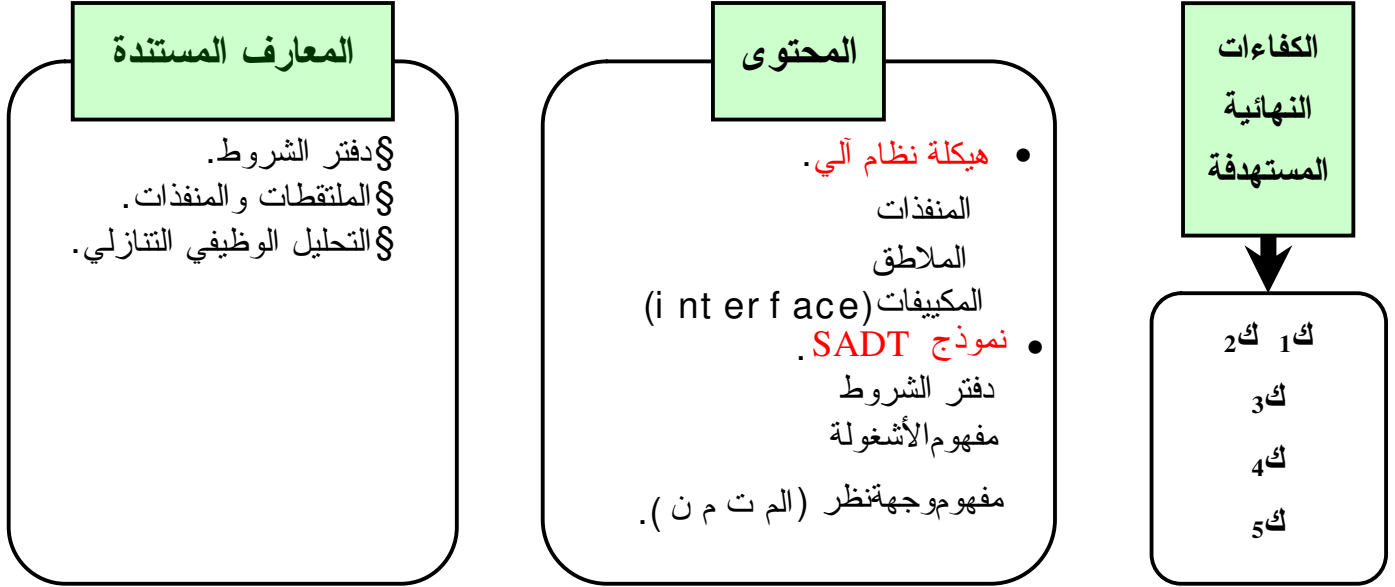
الكفاءات النهائية المستهدفة

ك1 ك2
ك3
ك4
ك5

المحتوى

• هيكلة نظام آلي.
المنفذات
الملاطق
المكييفات(i nt er f ace)
• نموذج SADT.
دفتر الشروط
مفهومالأشغولة
مفهوموجهةنظر (الم ت م ن ).

المعارف المستندة

§دفتر الشروط.
§الملتقطات والمنفذات.
§التحليل الوظيفي التنازلي.